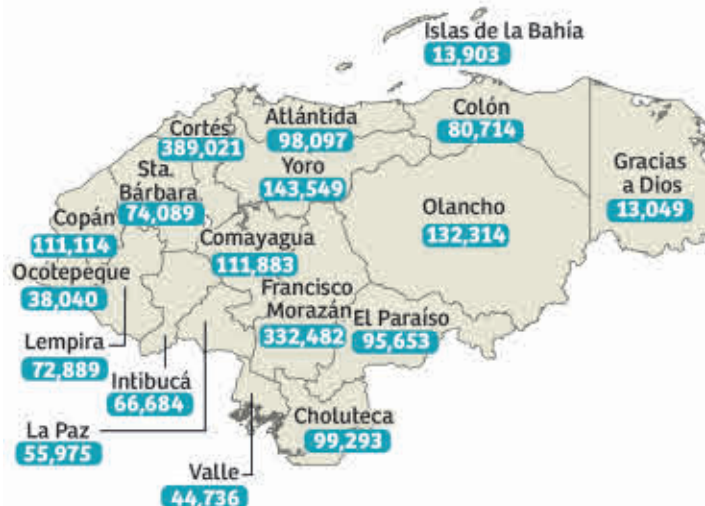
Islas de la Bahía
13,903

Colón
80,714

Atlántida
98,097

Cortés
389,021

Yoro
143,549

Gracias a Dios
13,049

Sta. Bárbara
74,089

Olancho
132,314

Copán
111,114

Comayagua
111,883

Ocotepeque
38,040

Francisco Morazán
332,482

El Paraíso
95,653

Lempira
72,889

Intibucá
66,684

La Paz
55,975

Choluteca
99,293

Valle
44,736